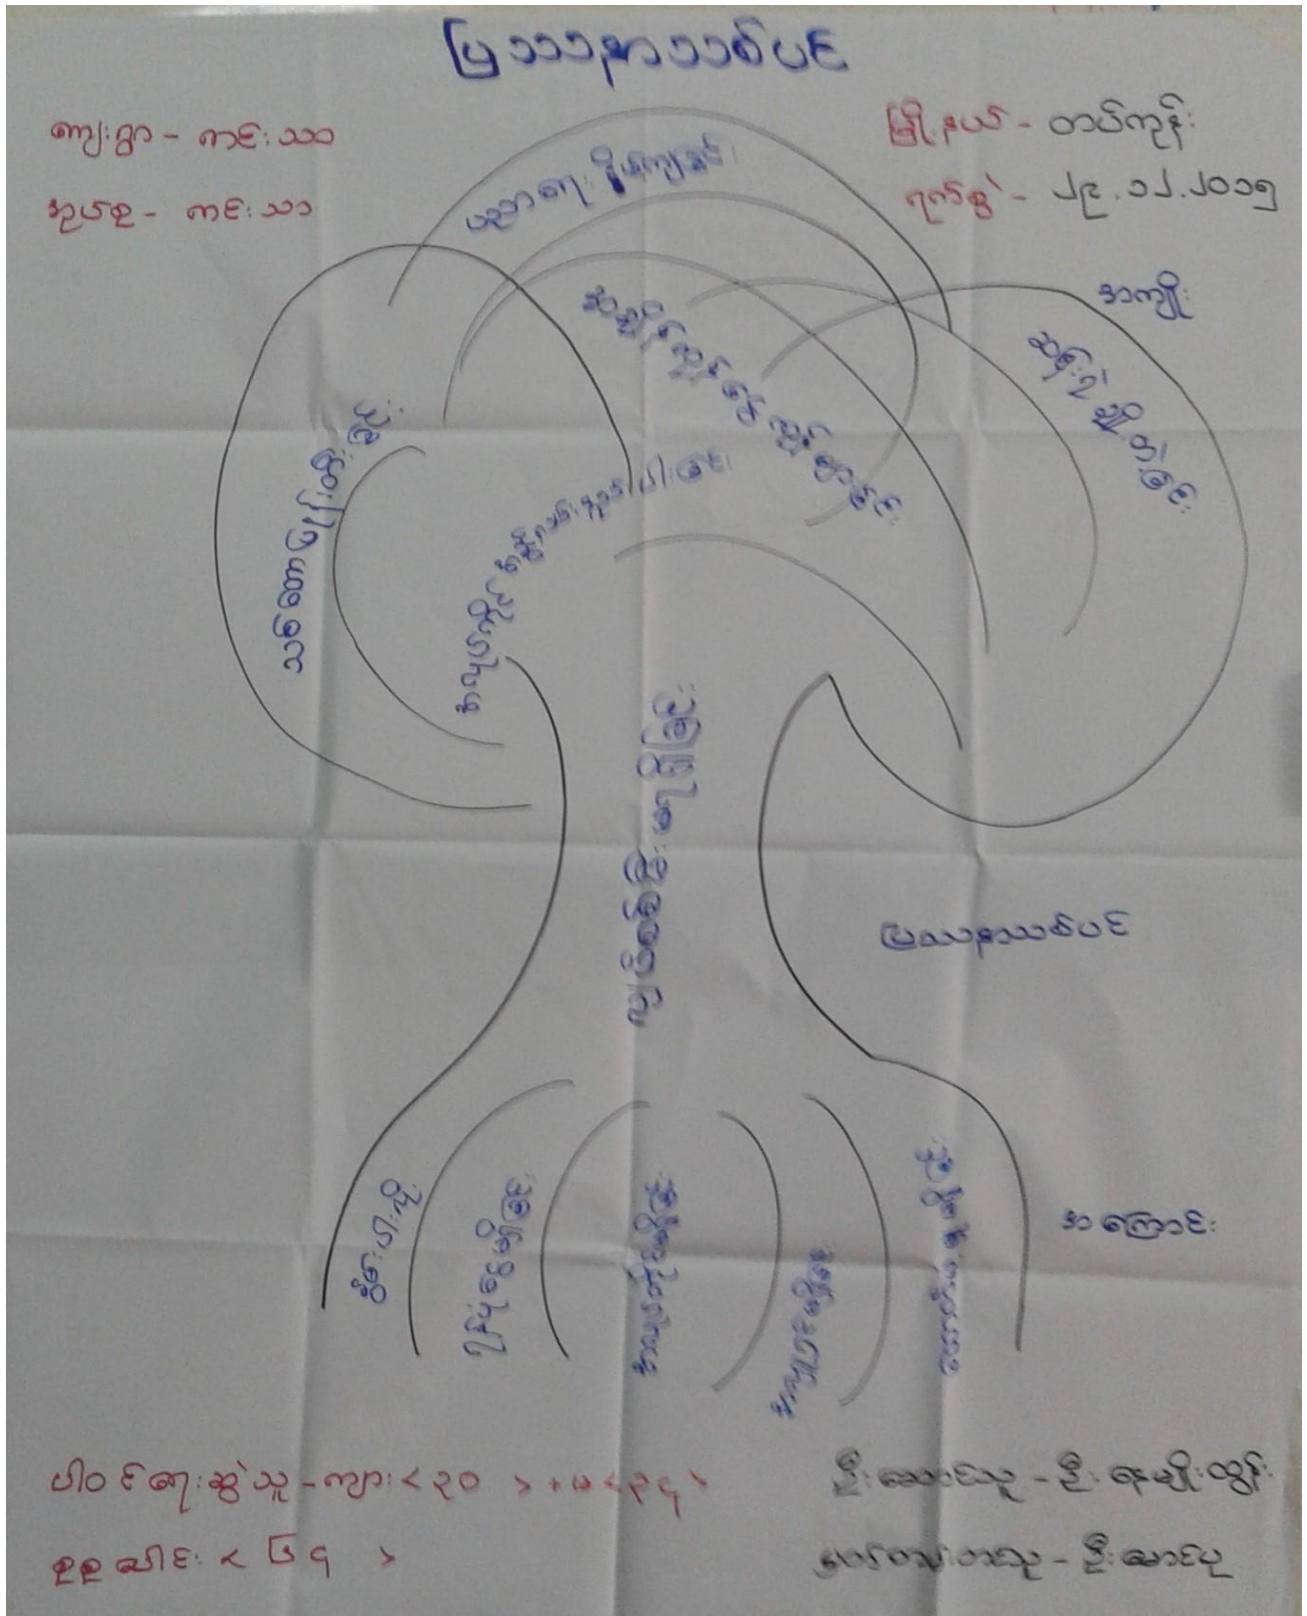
ပြဿနာသစ်ပင်

ကျေးရွာ - ဘင်းသာ

အုပ်စု - ဘင်းသာ

မြို့နယ် - တပ်ကုန်း

ရက်စွဲ - ၂၉.၁၂.၂၀၁၅

အကျိုး

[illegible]

ပညာရေး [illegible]

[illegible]

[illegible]

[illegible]

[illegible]

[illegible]

ပြဿနာသစ်ပင်

အကြောင်း

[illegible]

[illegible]

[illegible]

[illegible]

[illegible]

ပါဝင်ဆွေးနွေးသူ - ကျား < ၁၀ > + မ < ၃၄ >

စုစုပေါင်း < ၆၄ >

ဦးဆောင်သူ - ဦး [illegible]

မှတ်တမ်းတင်သူ - ဦး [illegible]